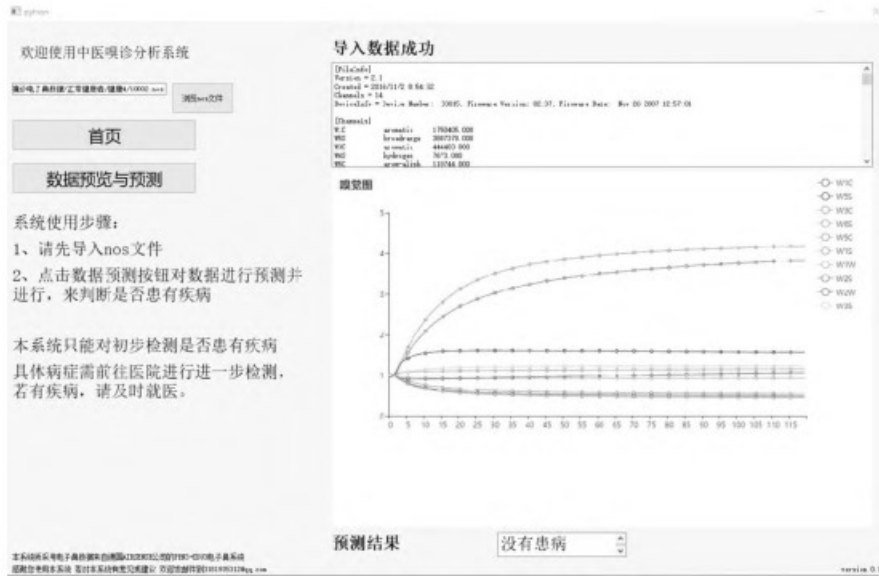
python

欢迎使用中医嗅诊分析系统

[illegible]/1.nos

浏览nos文件

首页

数据预览与预测

系统使用步骤：

1、请先导入nos文件

2、点击数据预测按钮对数据进行预测并进行，来判断是否患有疾病

本系统只能对初步检测是否患有疾病

具体病症需前往医院进行进一步检测，若有疾病，请及时就医。

导入数据成功

[FileInfo]
Version = 2.1
Created = 2016/11/2 8:56:32
Channels = 14
DeviceInfo = Device Number: 33685, Firmware Version: 02.37, Firmware Date: Nov 20 2007 12:57:01

[Channels]
W1C aromatic 1750405.000
W5S broadrange 3597379.000
W3C aromatic 444403.000
W6S hydrogen 7673.000
W5C arom-aliph 133744.000

嗅觉图

W1C
W5S
W3C
W6S
W5C
W1S
W1W
W2S
W2W
W3S

5
4
3
2
1
0

0 5 10 15 20 25 30 35 40 45 50 55 60 65 70 75 80 85 90 95 100 105 110 115

预测结果

没有患病

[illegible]

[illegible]

version 0.1